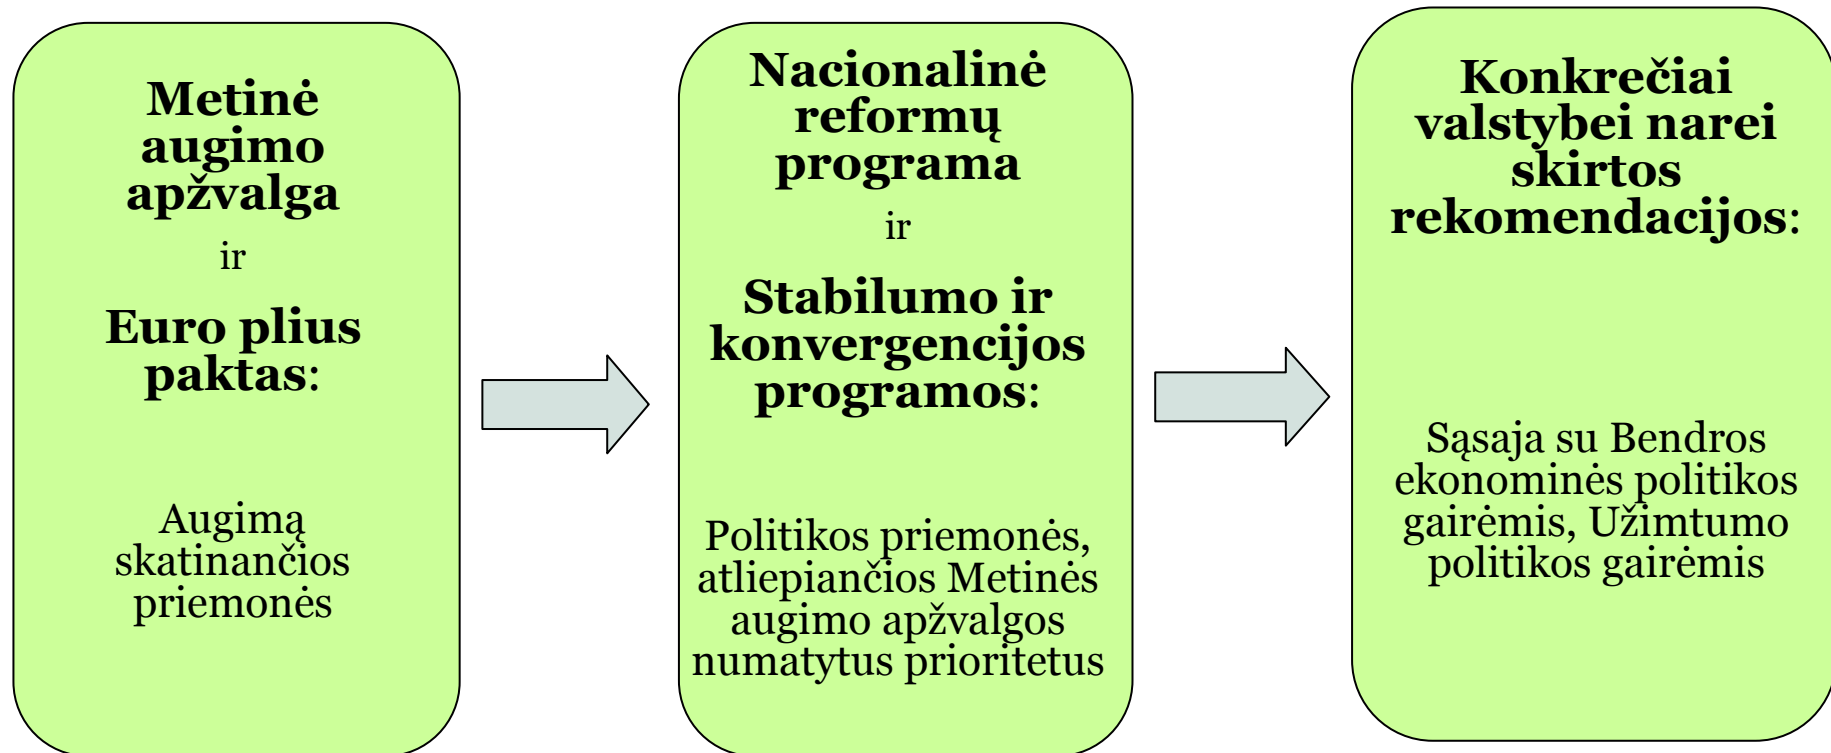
Metinė augimo apžvalga

ir

Euro plius paktas:

Augimą skatinančios priemonės

Nacionalinė reformų programa

ir

Stabilumo ir konvergencijos programos:

Politikos priemonės, atliepiančios Metinės augimo apžvalgos numatytus prioritetus

Konkrečiai valstybei narei skirtos rekomendacijos:

Sąsaja su Bendros ekonominės politikos gairėmis, Užimtumo politikos gairėmis